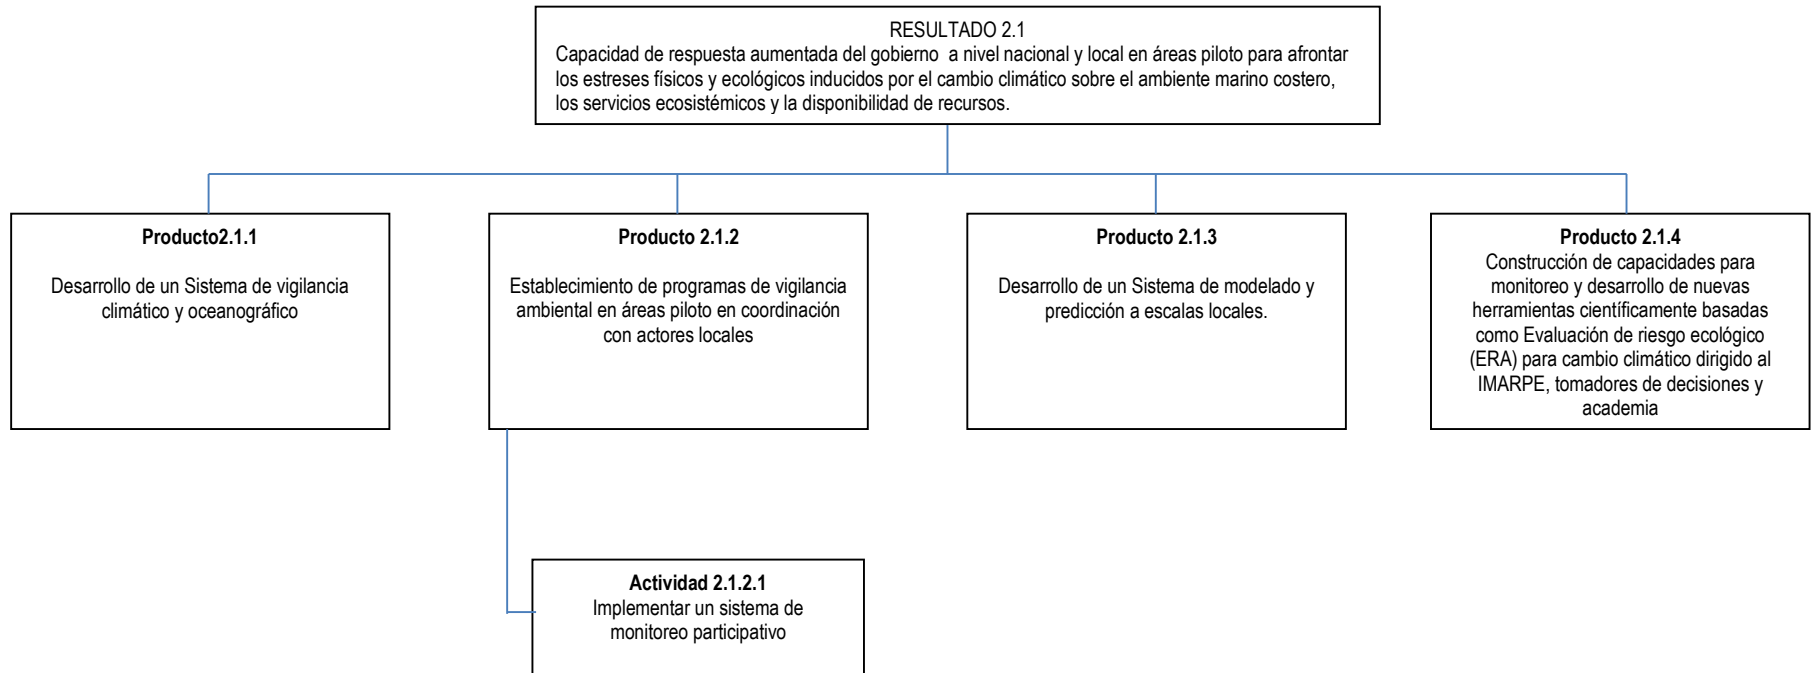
RESULTADO 2.1
Capacidad de respuesta aumentada del gobierno a nivel nacional y local en áreas piloto para afrontar los estreses físicos y ecológicos inducidos por el cambio climático sobre el ambiente marino costero, los servicios ecosistémicos y la disponibilidad de recursos.

**Producto2.1.1**

Desarrollo de un Sistema de vigilancia climático y oceanográfico

**Producto 2.1.2**

Establecimiento de programas de vigilancia ambiental en áreas piloto en coordinación con actores locales

**Producto 2.1.3**

Desarrollo de un Sistema de modelado y predicción a escalas locales.

**Producto 2.1.4**
Construcción de capacidades para monitoreo y desarrollo de nuevas herramientas científicamente basadas como Evaluación de riesgo ecológico (ERA) para cambio climático dirigido al IMARPE, tomadores de decisiones y academia

**Actividad 2.1.2.1**
Implementar un sistema de monitoreo participativo